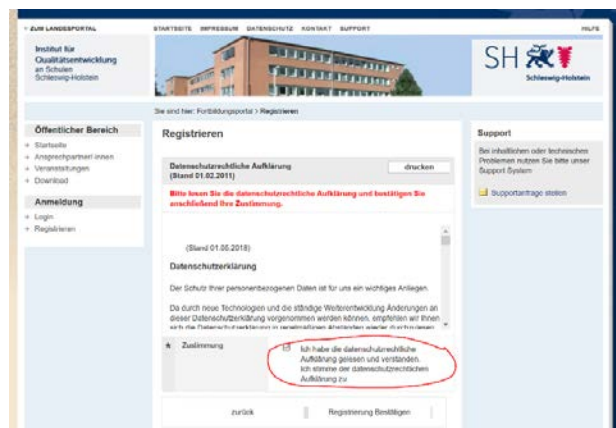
› ZUM LANDESPORTAL

STARTSEITE IMPRESSUM DATENSCHUTZ KONTAKT SUPPORT

HILFE

Institut für Qualitätsentwicklung an Schulen Schleswig-Holstein

SH

Schleswig-Holstein

Sie sind hier: Fortbildungsportal > Registrieren

Öffentlicher Bereich

+ Startseite
+ Ansprechpartner/-innen
+ Veranstaltungen
+ Download

Anmeldung

+ Login
+ Registrieren

Registrieren

Datenschutzrechtliche Aufklärung (Stand 01.02.2011)

drucken

Bitte lesen Sie die datenschutzrechtliche Aufklärung und bestätigen Sie anschließend Ihre Zustimmung.

(Stand 01.06.2018)

Datenschutzerklärung

Der Schutz Ihrer personenbezogenen Daten ist für uns ein wichtiges Anliegen.

Da durch neue Technologien und die ständige Weiterentwicklung Änderungen an dieser Datenschutzerklärung vorgenommen werden können, empfehlen wir Ihnen sich die Datenschutzerklärung in regelmäßigen Abständen wieder durchzulesen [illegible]

* Zustimmung

Ich habe die datenschutzrechtliche Aufklärung gelesen und verstanden. Ich stimme der datenschutzrechtlichen Aufklärung zu.

zurück

Registrierung Bestätigen

Support

Bei inhaltlichen oder technischen Problemen nutzen Sie bitte unser Support System

Supportanfrage stellen